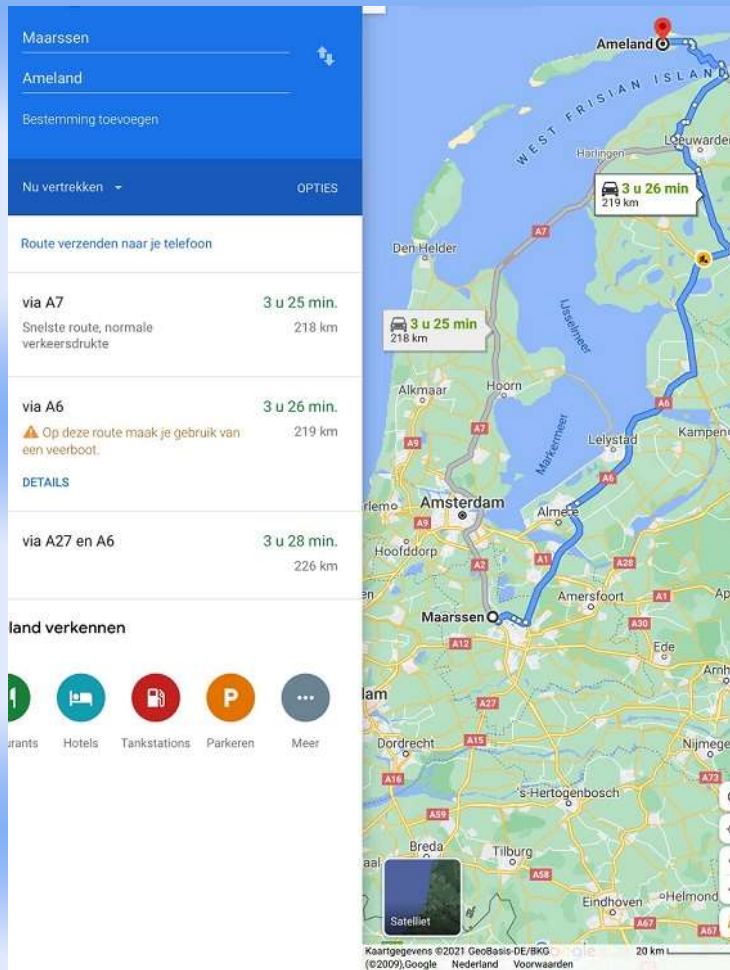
Maarssen

Ameland

Bestemming toevoegen

Nu vertrekken

OPTIES

Route verzenden naar je telefoon

via A7 3 u 25 min.
Snelste route, normale verkeersdrukte 218 km

via A6 3 u 26 min.
Op deze route maak je gebruik van een veerboot. 219 km

DETAILS

via A27 en A6 3 u 28 min.
226 km

land verkennen

rants Hotels Tankstations Parkeren Meer

Ameland
WEST FRISIAN ISLANDS
Harlingen
Leeuwarden
3 u 26 min
219 km
A7
Den Helder
IJsselmeer
3 u 25 min
218 km
Alkmaar
Hoorn
A7
Markermeer
Lelystad
A6
Kampen
A6
Amsterdam
rlem
A9
Almere
Hoofddorp
A1
A28
A2
Amersfoort
A1
Ap
Maarssen
A30
A12
Ede
Arnh
lam
A27
Dordrecht
A15
Nijmege
A16
A73
's-Hertogenbosch
A59
Breda
Tilburg
aal
A58
Helmond
Satelliet
Eindhoven
A67
A67
Kaartgegevens ©2021 GeoBasis-DE/BKG (©2009),Google Nederland Voorwaarden 20 km